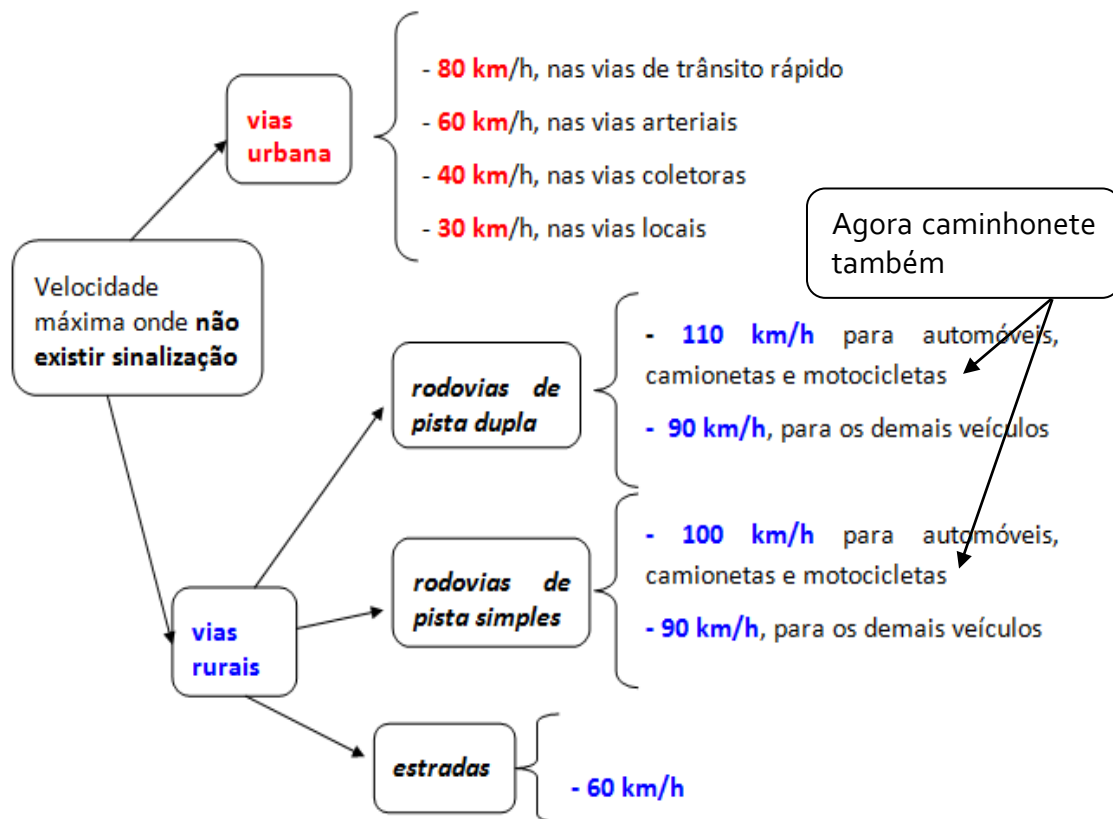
Velocidade máxima onde **não existir sinalização**

vias urbana

- 80 km/h, nas vias de trânsito rápido
- 60 km/h, nas vias arteriais
- 40 km/h, nas vias coletoras
- 30 km/h, nas vias locais

Agora caminhonete também

vias rurais

rodovias de pista dupla

- 110 km/h para automóveis, camionetas e motocicletas
- 90 km/h, para os demais veículos

rodovias de pista simples

- 100 km/h para automóveis, camionetas e motocicletas
- 90 km/h, para os demais veículos

estradas

- 60 km/h